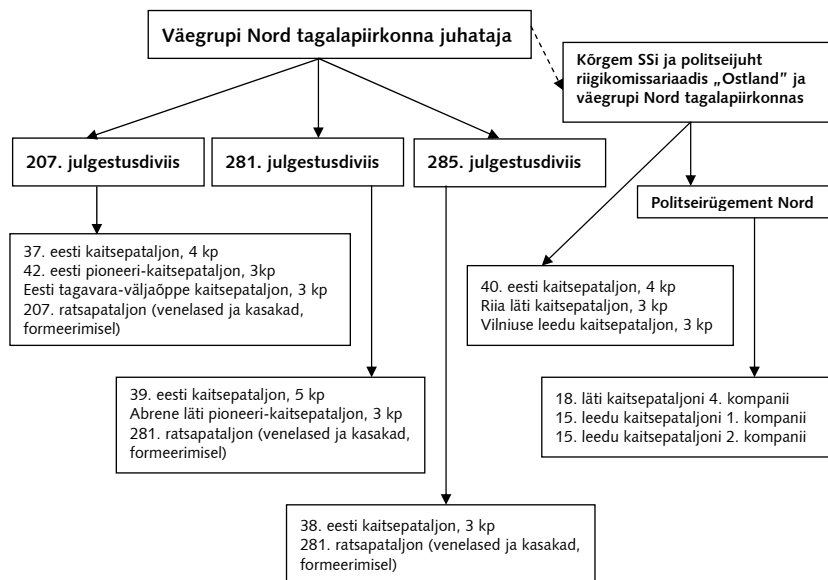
Väegrupi Nord tagalapiirkonna juhataja

Kõrgem SSi ja politseijuht riigikomissariaadis „Ostland" ja väegrupi Nord tagalapiirkonnas

207. julgestusdiviis

281. julgestusdiviis

285. julgestusdiviis

Politseirügement Nord

37. eesti kaitsepataljon, 4 kp
42. eesti pioneeri-kaitsepataljon, 3kp
Eesti tagavara-väljaõppe kaitsepataljon, 3 kp
207. ratsapataljon (venelased ja kasakad, formeerimisel)

40. eesti kaitsepataljon, 4 kp
Riia läti kaitsepataljon, 3 kp
Vilniuse leedu kaitsepataljon, 3 kp

39. eesti kaitsepataljon, 5 kp
Abrene läti pioneeri-kaitsepataljon, 3 kp
281. ratsapataljon (venelased ja kasakad, formeerimisel)

18. läti kaitsepataljoni 4. kompanii
15. leedu kaitsepataljoni 1. kompanii
15. leedu kaitsepataljoni 2. kompanii

38. eesti kaitsepataljon, 3 kp
281. ratsapataljon (venelased ja kasakad, formeerimisel)